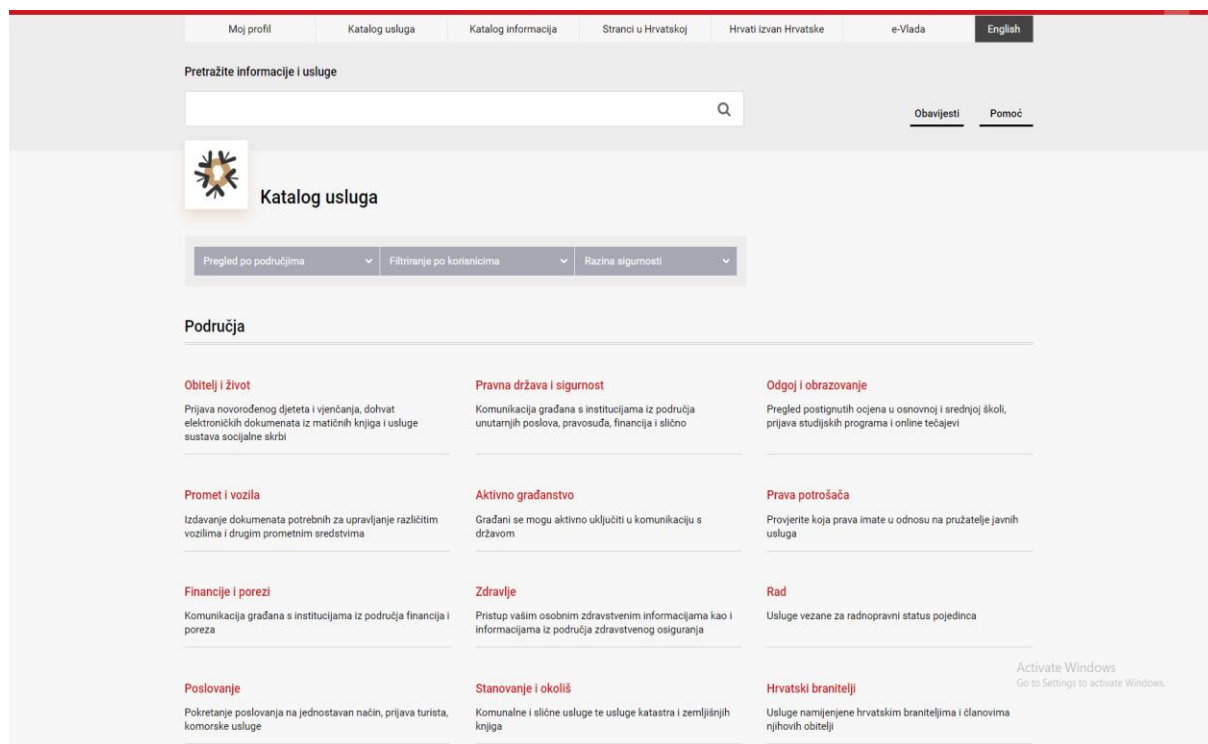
Moj profil | Katalog usluga | Katalog informacija | Stranci u Hrvatskoj | Hrvati izvan Hrvatske | e-Vlada | English

Pretražite informacije i usluge

Obavijesti
Pomoć

Katalog usluga

Pregled po područjima
Filtriranje po korisnicima
Razina sigurnosti

Područja

Obitelj i život
Prijava novorođenog djeteta i vjenčanja, dohvat elektroničkih dokumenata iz matičnih knjiga i usluge sustava socijalne skrbi

Pravna država i sigurnost
Komunikacija građana s institucijama iz područja unutarnjih poslova, pravosuđa, financija i slično

Odgoj i obrazovanje
Pregled postignutih ocjena u osnovnoj i srednjoj školi, prijava studijskih programa i online tečajevi

Promet i vozila
Izdavanje dokumenata potrebnih za upravljanje različitim vozilima i drugim prometnim sredstvima

Aktivno građanstvo
Građani se mogu aktivno uključiti u komunikaciju s državom

Prava potrošača
Provjerite koja prava imate u odnosu na pružatelje javnih usluga

Financije i porezi
Komunikacija građana s institucijama iz područja financija i poreza

Zdravlje
Pristup vašim osobnim zdravstvenim informacijama kao i informacijama iz područja zdravstvenog osiguranja

Rad
Usluge vezane za radnopravni status pojedinca

Poslovanje
Pokretanje poslovanja na jednostavan način, prijava turista, komorske usluge

Stanovanje i okoliš
Komunalne i slične usluge te usluge katastra i zemljišnjih knjiga

Hrvatski branitelji
Usluge namijenjene hrvatskim braniteljima i članovima njihovih obitelji

Activate Windows
Go to Settings to activate Windows.